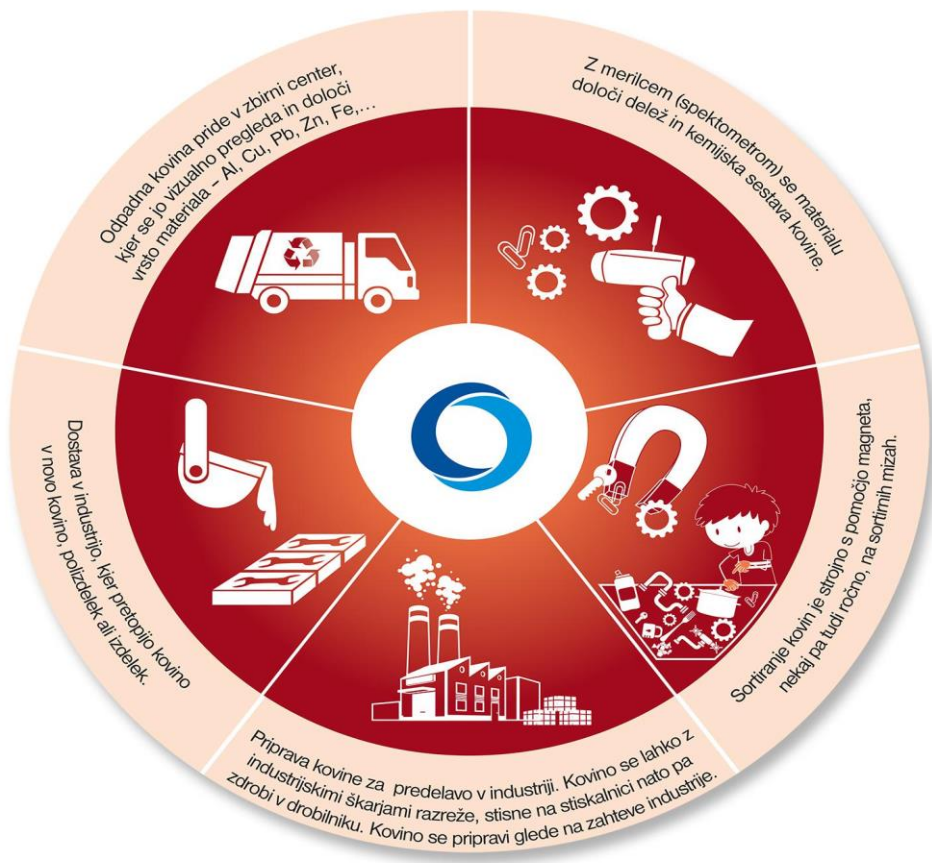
Odpadna kovina pride v zbirni center, kjer se jo vizualno pregleda in določi vrsto materiala – Al, Cu, Pb, Zn, Fe,…

Z merilcem (spektometrom) se materialu določi delež in kemijska sestava kovine.

Sortiranje kovin je strojno s pomočjo magneta, nekaj pa tudi ročno, na sortirnih mizah.

Priprava kovine za predelavo v industriji. Kovino se lahko z industrijskimi škarjami razreže, stisne na stiskalnici nato pa zdrobi v drobilniku. Kovino se pripravi glede na zahteve industrije.

Dostava v industrijo, kjer pretopijo kovino v novo kovino, polizdelek ali izdelek.